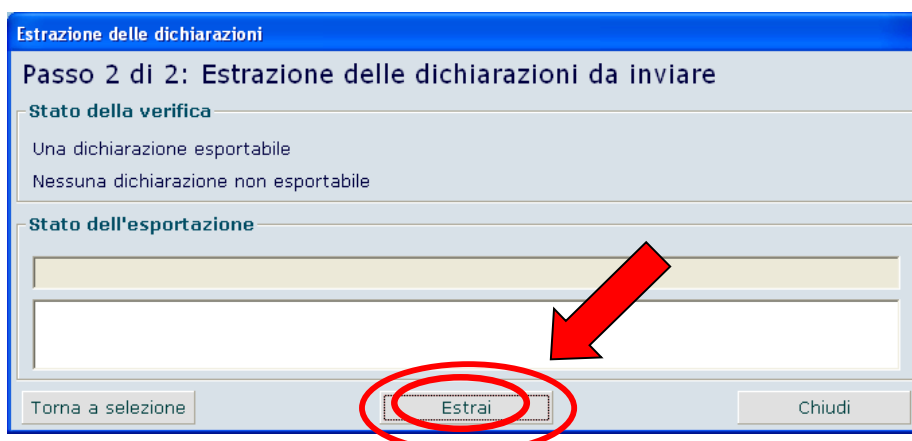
Estrazione delle dichiarazioni

Passo 2 di 2: Estrazione delle dichiarazioni da inviare

Stato della verifica

Una dichiarazione esportabile

Nessuna dichiarazione non esportabile

Stato dell'esportazione

Torna a selezione

Estrai

Chiudi